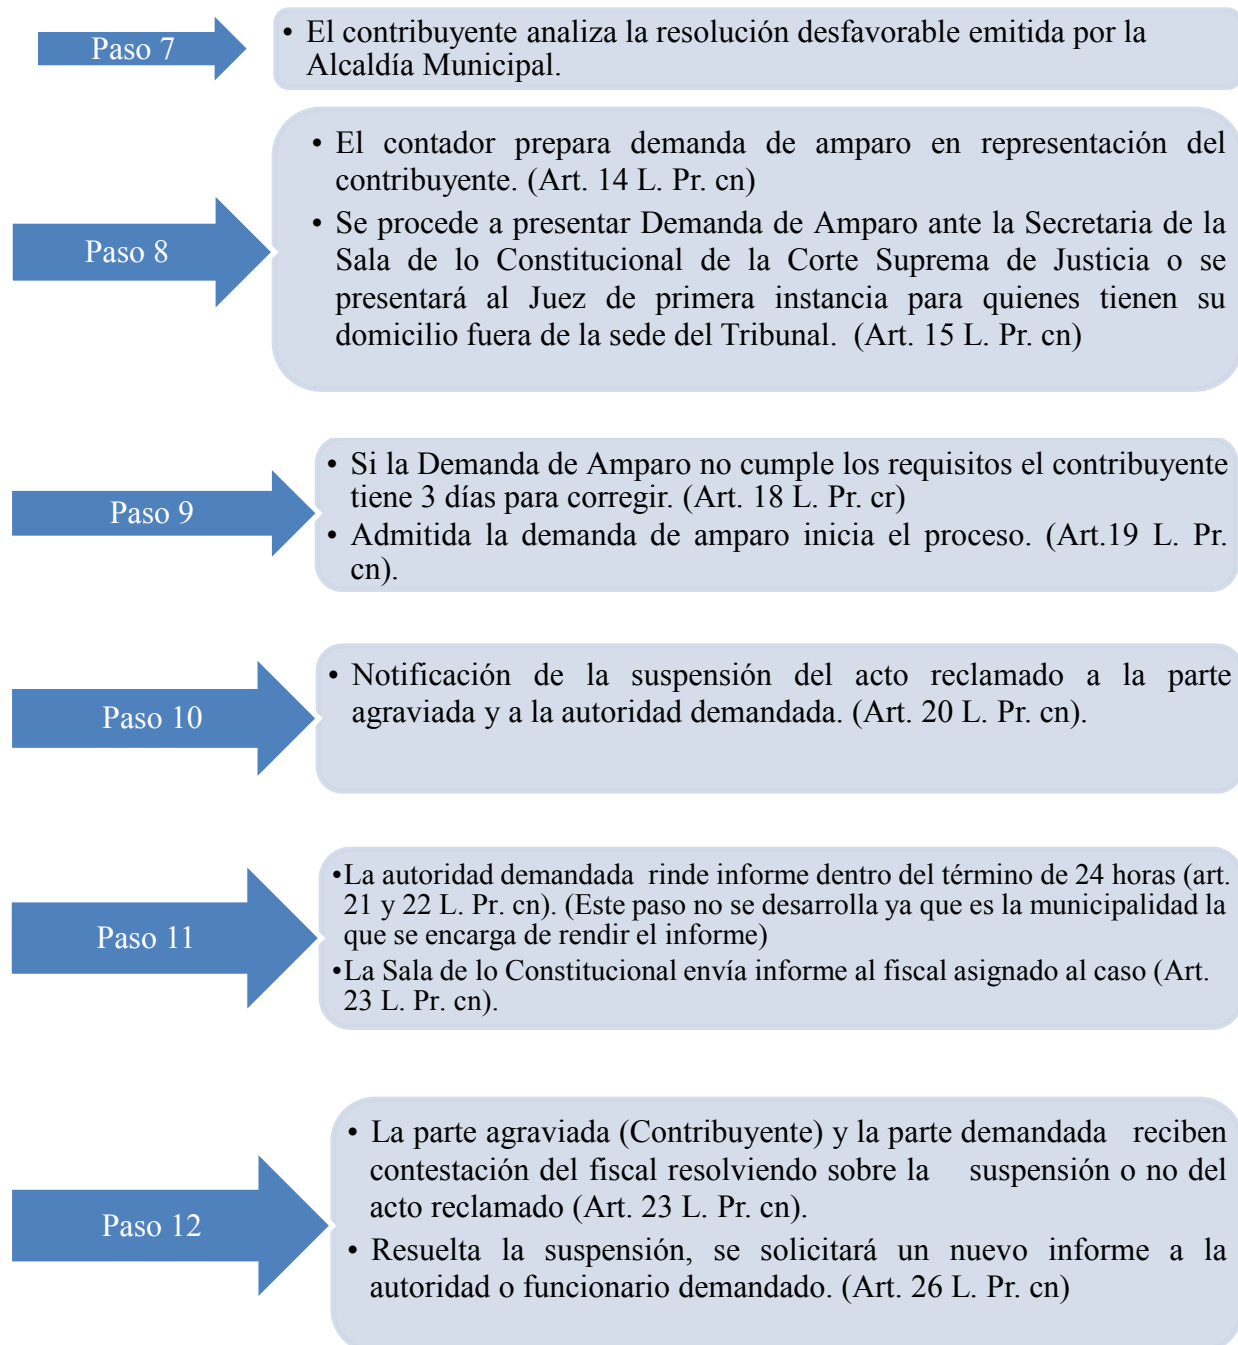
Paso 7

• El contribuyente analiza la resolución desfavorable emitida por la Alcaldía Municipal.

Paso 8

• El contador prepara demanda de amparo en representación del contribuyente. (Art. 14 L. Pr. cn)
• Se procede a presentar Demanda de Amparo ante la Secretaria de la Sala de lo Constitucional de la Corte Suprema de Justicia o se presentará al Juez de primera instancia para quienes tienen su domicilio fuera de la sede del Tribunal. (Art. 15 L. Pr. cn)

Paso 9

• Si la Demanda de Amparo no cumple los requisitos el contribuyente tiene 3 días para corregir. (Art. 18 L. Pr. cr)
• Admitida la demanda de amparo inicia el proceso. (Art.19 L. Pr. cn).

Paso 10

• Notificación de la suspensión del acto reclamado a la parte agraviada y a la autoridad demandada. (Art. 20 L. Pr. cn).

Paso 11

•La autoridad demandada rinde informe dentro del término de 24 horas (art. 21 y 22 L. Pr. cn). (Este paso no se desarrolla ya que es la municipalidad la que se encarga de rendir el informe)
•La Sala de lo Constitucional envía informe al fiscal asignado al caso (Art. 23 L. Pr. cn).

Paso 12

• La parte agraviada (Contribuyente) y la parte demandada reciben contestación del fiscal resolviendo sobre la suspensión o no del acto reclamado (Art. 23 L. Pr. cn).
• Resuelta la suspensión, se solicitará un nuevo informe a la autoridad o funcionario demandado. (Art. 26 L. Pr. cn)